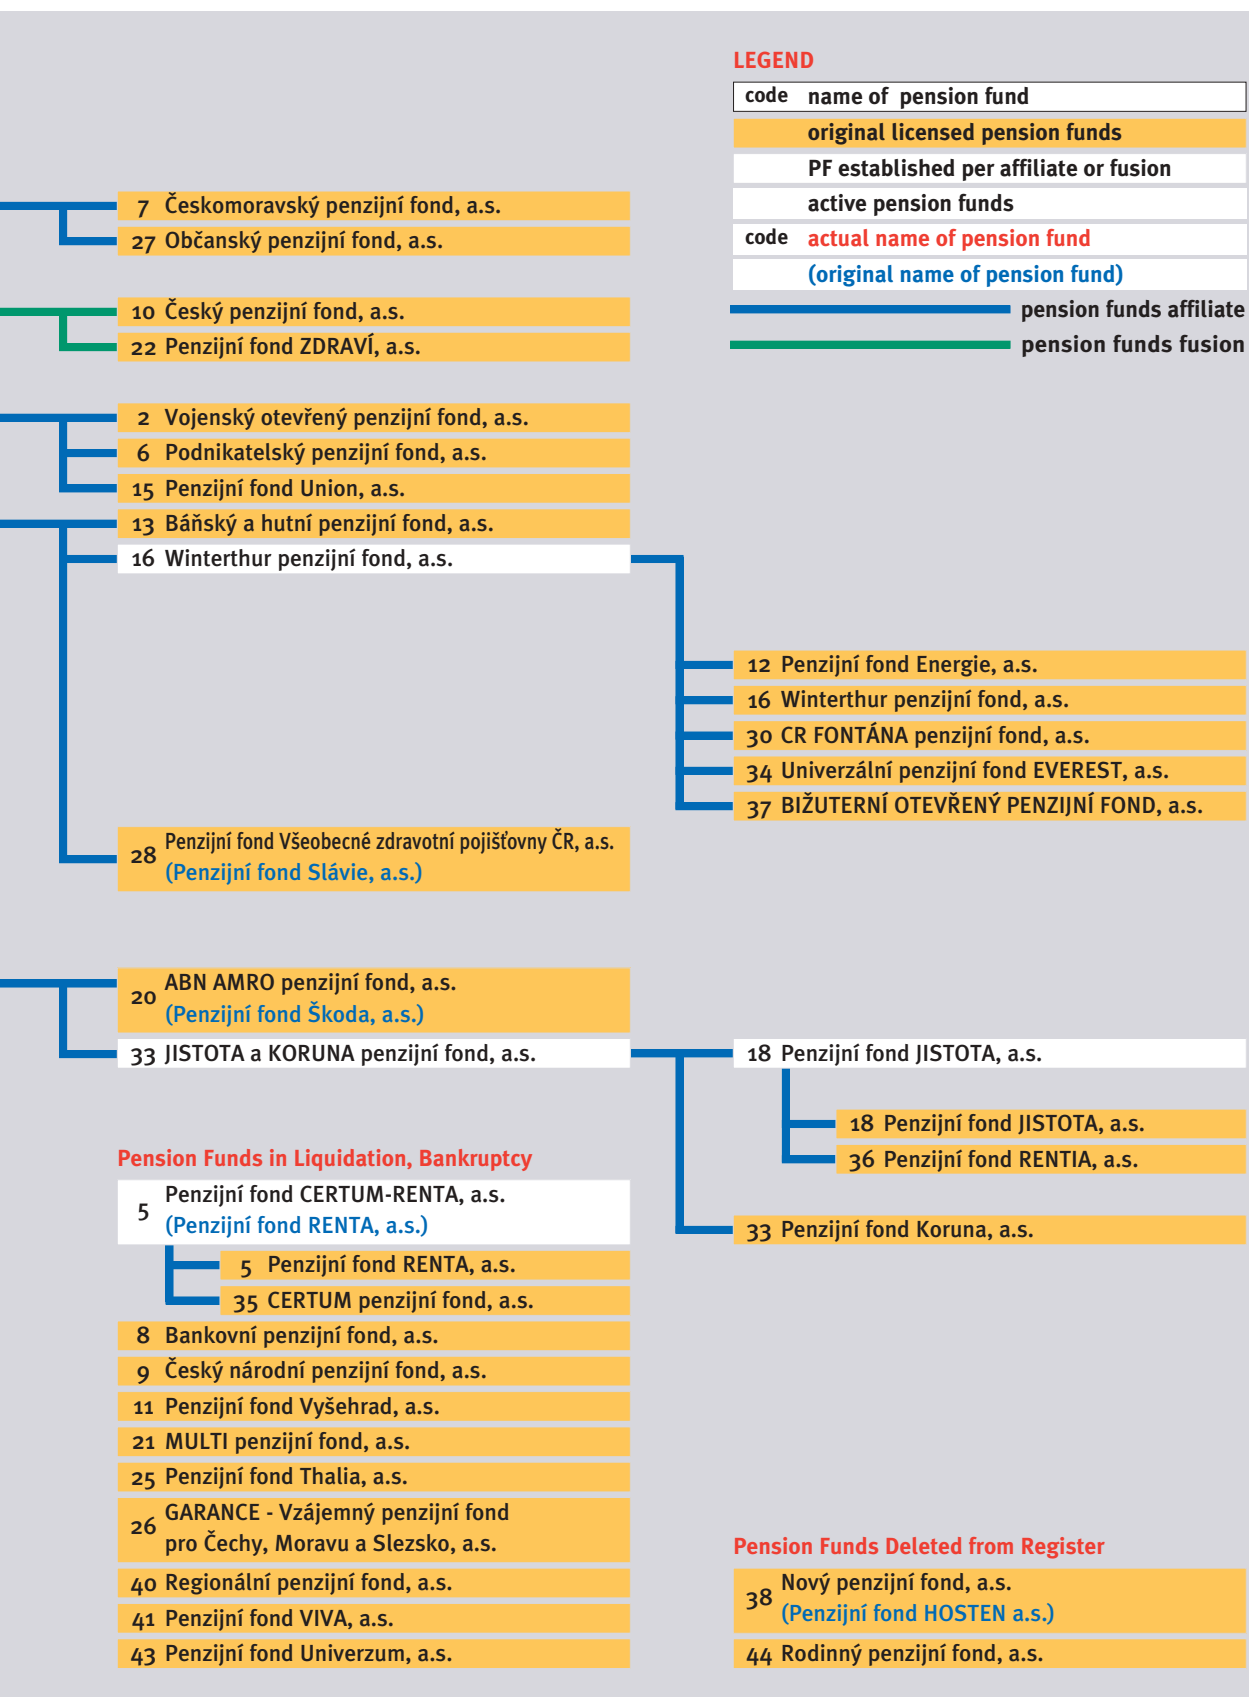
LEGEND
code name of pension fund
original licensed pension funds
PF established per affiliate or fusion
active pension funds
code actual name of pension fund
(original name of pension fund)
pension funds affiliate
pension funds fusion

7 Českomoravský penzijní fond, a.s.
27 Občanský penzijní fond, a.s.

10 Český penzijní fond, a.s.
22 Penzijní fond ZDRAVÍ, a.s.

2 Vojenský otevřený penzijní fond, a.s.
6 Podnikatelský penzijní fond, a.s.
15 Penzijní fond Union, a.s.
13 Báňský a hutní penzijní fond, a.s.
16 Winterthur penzijní fond, a.s.

12 Penzijní fond Energie, a.s.
16 Winterthur penzijní fond, a.s.
30 CR FONTÁNA penzijní fond, a.s.
34 Univerzální penzijní fond EVEREST, a.s.
37 BIŽUTERNÍ OTEVŘENÝ PENZIJNÍ FOND, a.s.

28 Penzijní fond Všeobecné zdravotní pojišťovny ČR, a.s. (Penzijní fond Slávie, a.s.)

20 ABN AMRO penzijní fond, a.s. (Penzijní fond Škoda, a.s.)
33 JISTOTA a KORUNA penzijní fond, a.s.

18 Penzijní fond JISTOTA, a.s.
18 Penzijní fond JISTOTA, a.s.
36 Penzijní fond RENTIA, a.s.
33 Penzijní fond Koruna, a.s.

Pension Funds in Liquidation, Bankruptcy
5 Penzijní fond CERTUM-RENTA, a.s. (Penzijní fond RENTA, a.s.)
5 Penzijní fond RENTA, a.s.
35 CERTUM penzijní fond, a.s.
8 Bankovní penzijní fond, a.s.
9 Český národní penzijní fond, a.s.
11 Penzijní fond Vyšehrad, a.s.
21 MULTI penzijní fond, a.s.
25 Penzijní fond Thalia, a.s.
26 GARANCE - Vzájemný penzijní fond pro Čechy, Moravu a Slezsko, a.s.
40 Regionální penzijní fond, a.s.
41 Penzijní fond VIVA, a.s.
43 Penzijní fond Univerzum, a.s.

Pension Funds Deleted from Register
38 Nový penzijní fond, a.s. (Penzijní fond HOSTEN a.s.)
44 Rodinný penzijní fond, a.s.